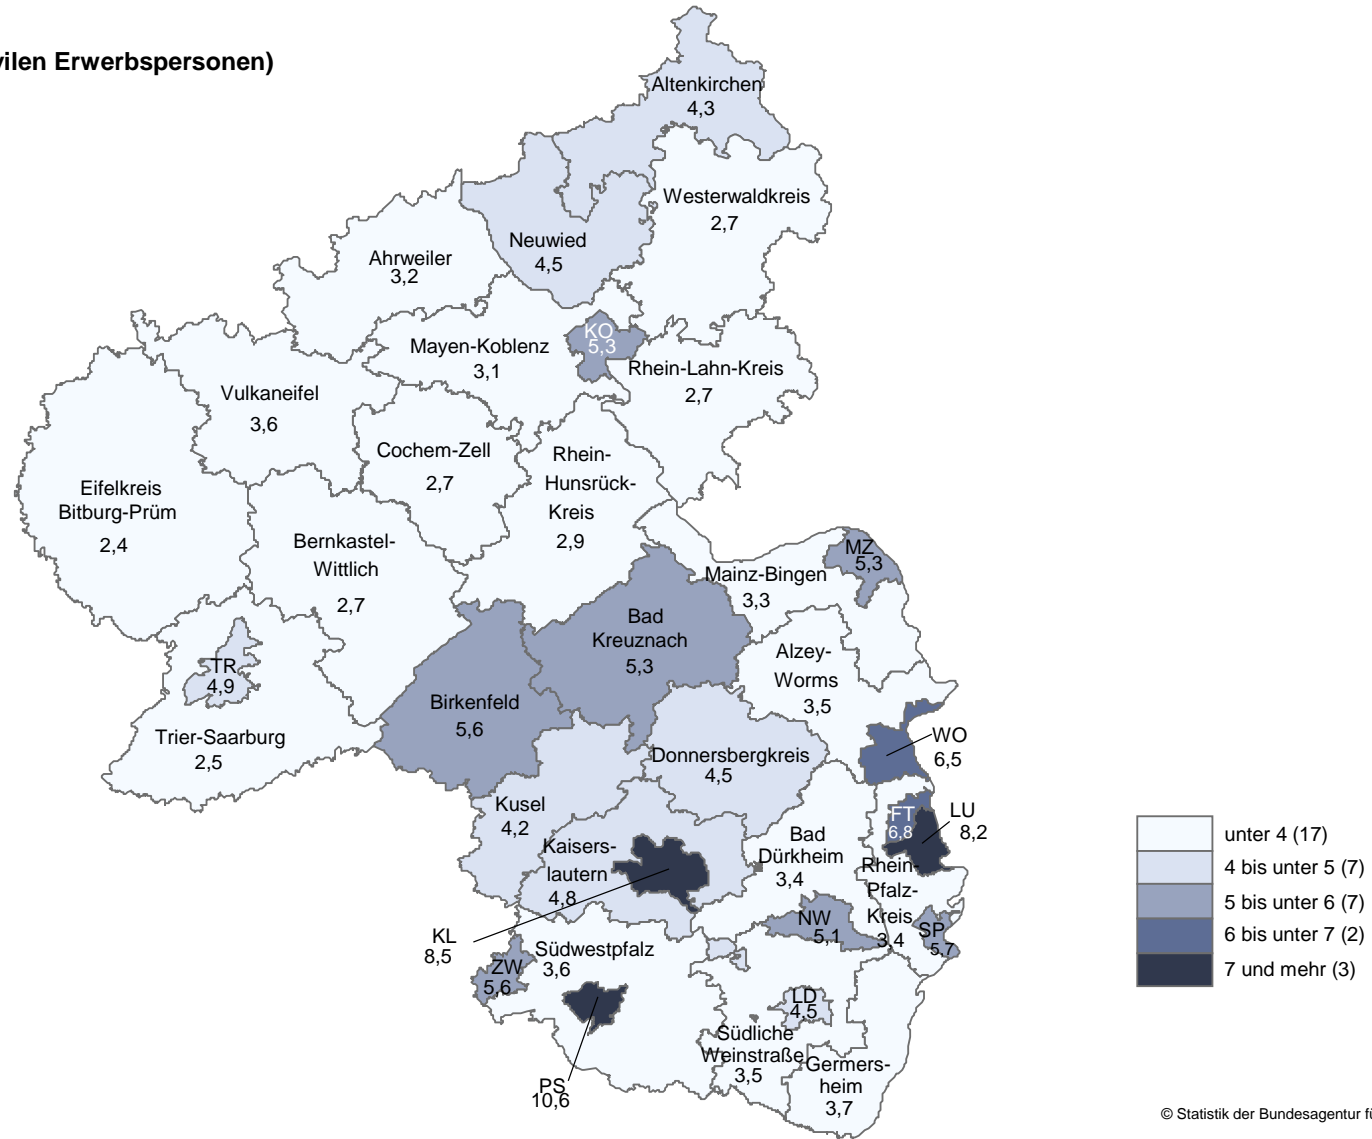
vilen Erwerbspersonen)

Altenkirchen
4,3

Westerwaldkreis
2,7

Neuwied
4,5

Ahrweiler
3,2

KO
5,3

Mayen-Koblenz
3,1

Rhein-Lahn-Kreis
2,7

Vulkaneifel
3,6

Cochem-Zell
2,7

Rhein-Hunsrück-Kreis
2,9

Eifelkreis Bitburg-Prüm
2,4

Bernkastel-Wittlich
2,7

MZ
5,3

Mainz-Bingen
3,3

Bad Kreuznach
5,3

TR
4,9

Alzey-Worms
3,5

Birkenfeld
5,6

Trier-Saarburg
2,5

WO
6,5

Donnersbergkreis
4,5

Kusel
4,2

FT
6,8

LU
8,2

Bad Dürkheim
3,4

Kaisers-lautern
4,8

Rhein-Pfalz-Kreis
3,4

KL
8,5

NW
5,1

SP
5,7

Südwestpfalz
3,6

ZW
5,6

LD
4,5

Südliche Weinstraße
3,5

Germers-heim
3,7

PS
10,6

| | |
|---|---|
| | unter 4 (17) |
| | 4 bis unter 5 (7) |
| | 5 bis unter 6 (7) |
| | 6 bis unter 7 (2) |
| | 7 und mehr (3) |

© Statistik der Bundesagentur fü